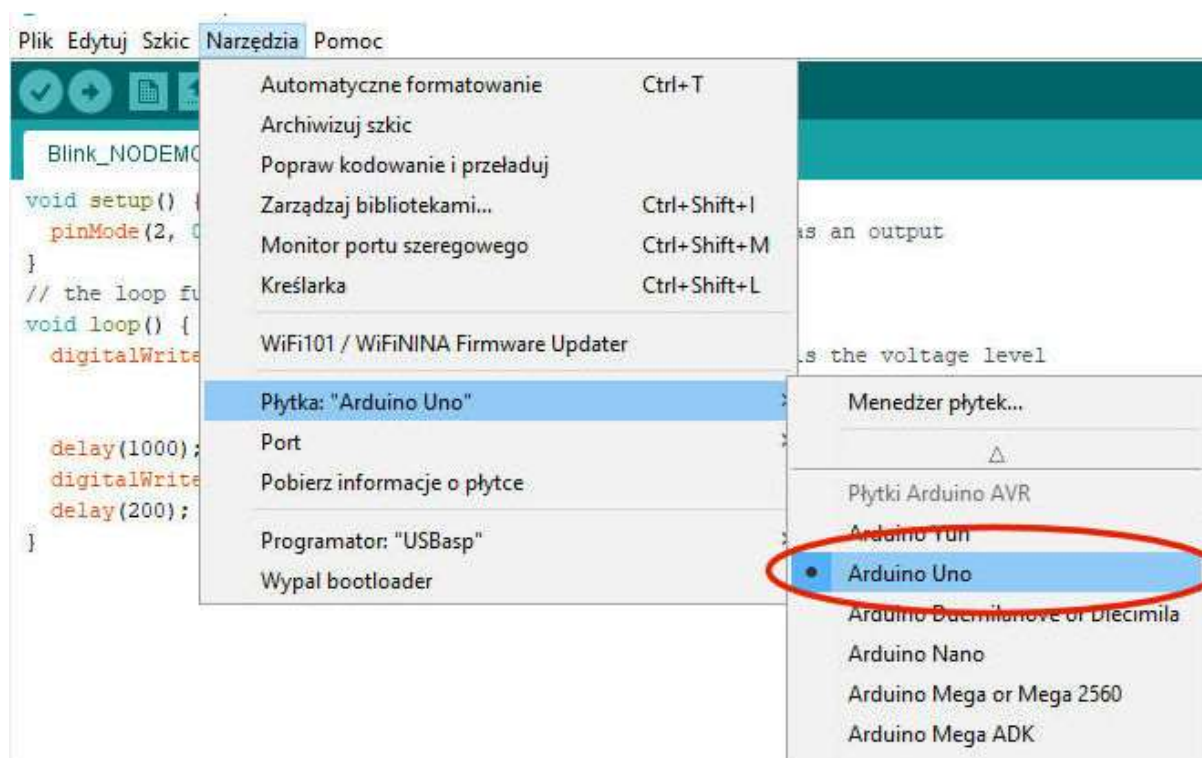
Plik Edytuj Szkic Narzędzia Pomoc

Blink_NODEMC

void setup() {
pinMode(2, O
}
// the loop fu
void loop() {
digitalWrite

delay(1000);
digitalWrite
delay(200);
}

as an output

is the voltage level

Automatyczne formatowanie Ctrl+T
Archiwizuj szkic
Popraw kodowanie i przeładuj
Zarządzaj bibliotekami... Ctrl+Shift+I
Monitor portu szeregowego Ctrl+Shift+M
Kreślarka Ctrl+Shift+L
WiFi101 / WiFiNINA Firmware Updater
Płytka: "Arduino Uno"
Port
Pobierz informacje o płytce
Programator: "USBasp"
Wypal bootloader

Menedżer płytek...
Δ
Płytki Arduino AVR
Arduino Yun
Arduino Uno
Arduino Duemilanove or Diecimila
Arduino Nano
Arduino Mega or Mega 2560
Arduino Mega ADK